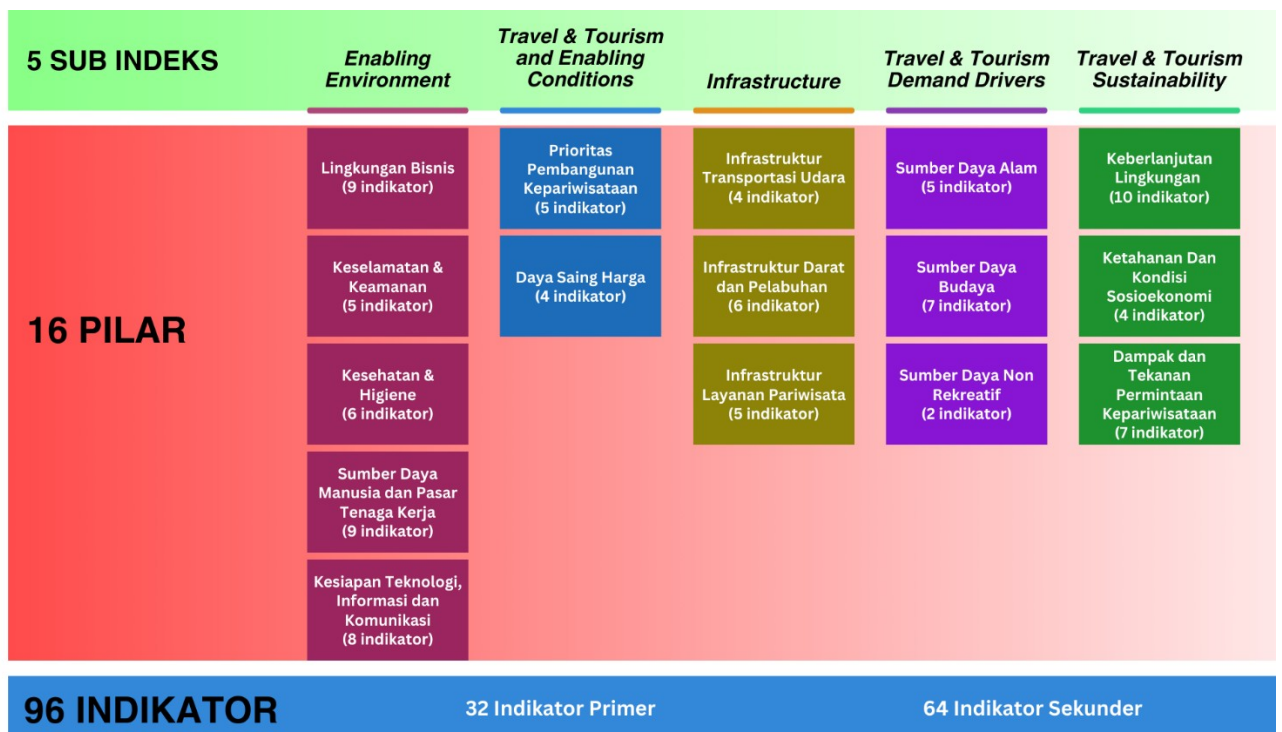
5 SUB INDEKS

Enabling Environment

Travel & Tourism and Enabling Conditions

Infrastructure

Travel & Tourism Demand Drivers

Travel & Tourism Sustainability

16 PILAR

Lingkungan Bisnis (9 indikator)

Keselamatan & Keamanan (5 indikator)

Kesehatan & Higiene (6 indikator)

Sumber Daya Manusia dan Pasar Tenaga Kerja (9 indikator)

Kesiapan Teknologi, Informasi dan Komunikasi (8 indikator)

Prioritas Pembangunan Kepariwisataan (5 indikator)

Daya Saing Harga (4 indikator)

Infrastruktur Transportasi Udara (4 indikator)

Infrastruktur Darat dan Pelabuhan (6 indikator)

Infrastruktur Layanan Pariwisata (5 indikator)

Sumber Daya Alam (5 indikator)

Sumber Daya Budaya (7 indikator)

Sumber Daya Non Rekreatif (2 indikator)

Keberlanjutan Lingkungan (10 indikator)

Ketahanan Dan Kondisi Sosioekonomi (4 indikator)

Dampak dan Tekanan Permintaan Kepariwisataan (7 indikator)

96 INDIKATOR

32 Indikator Primer

64 Indikator Sekunder